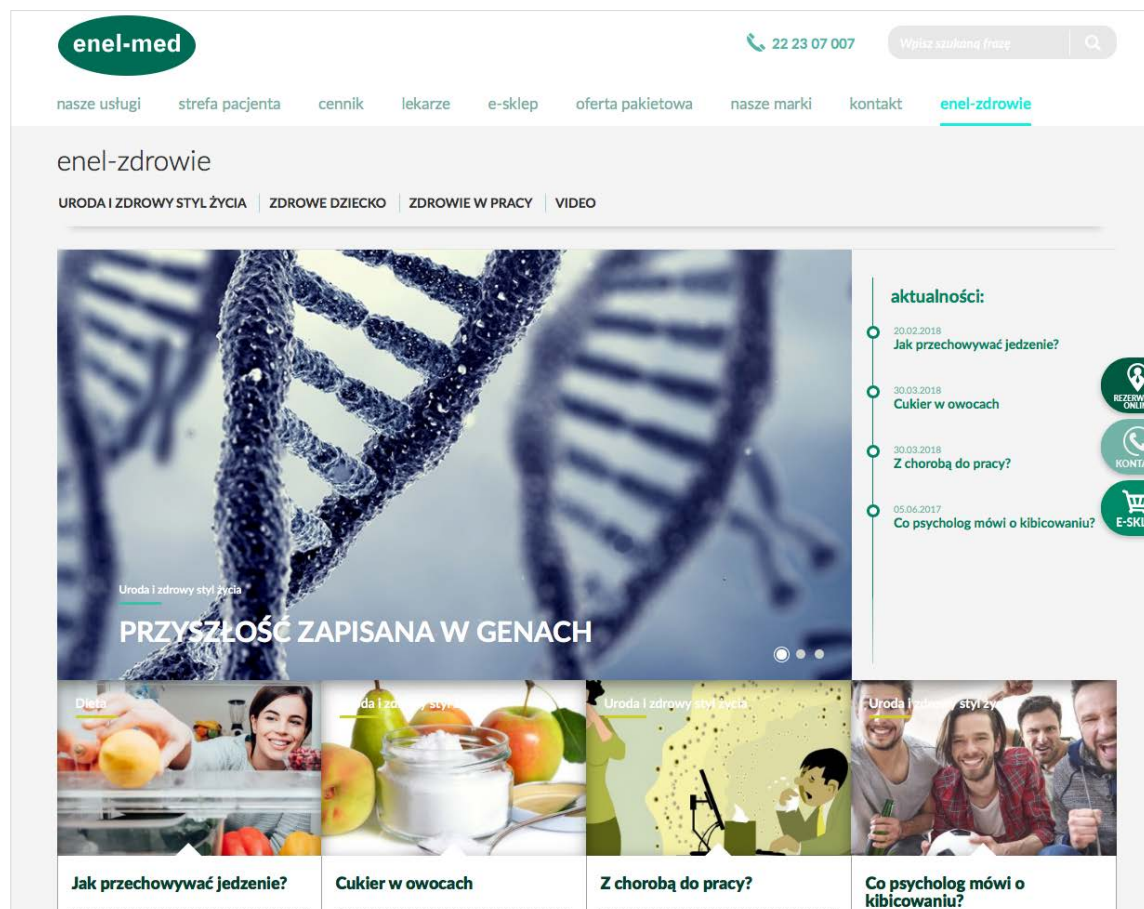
enel-med

22 23 07 007

Wpisz szukaną frazę

nasze usługi strefa pacjenta cennik lekarze e-sklep oferta pakietowa nasze marki kontakt enel-zdrowie

enel-zdrowie

URODA I ZDROWY STYL ŻYCIA | ZDROWE DZIECKO | ZDROWIE W PRACY | VIDEO

Uroda i zdrowy styl życia

PRZYSZŁOŚĆ ZAPISANA W GENACH

aktualności:

20.02.2018
Jak przechowywać jedzenie?

30.03.2018
Cukier w owocach

30.03.2018
Z chorobą do pracy?

05.06.2017
Co psycholog mówi o kibicowaniu?

REZERW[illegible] ONLI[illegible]

KONTA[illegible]

E-SKL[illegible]

Dieta

Jak przechowywać jedzenie?

Uroda i zdr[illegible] styl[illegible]

Cukier w owocach

Uroda i zdrowy styl życia

Z chorobą do pracy?

Uroda i zdr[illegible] styl ży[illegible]

Co psycholog mówi o kibicowaniu?